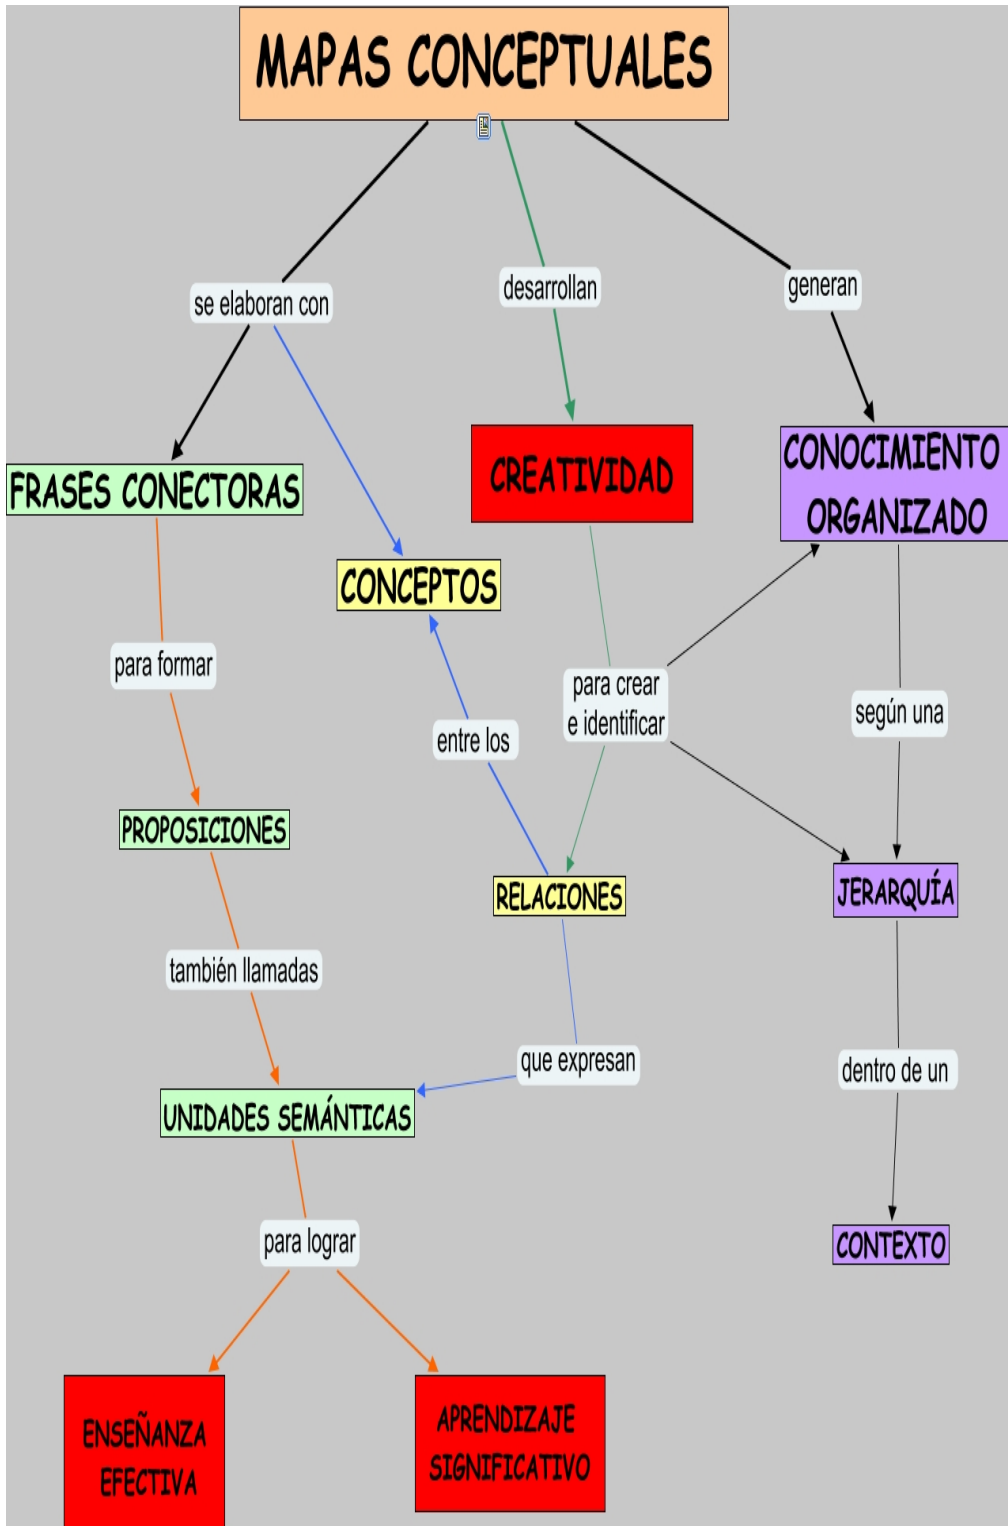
MAPAS CONCEPTUALES

se elaboran con

desarrollan

generan

FRASES CONECTORAS

CREATIVIDAD

CONOCIMIENTO ORGANIZADO

CONCEPTOS

para formar

para crear e identificar

entre los

según una

PROPOSICIONES

RELACIONES

JERARQUÍA

también llamadas

que expresan

dentro de un

UNIDADES SEMÁNTICAS

CONTEXTO

para lograr

ENSEÑANZA EFECTIVA

APRENDIZAJE SIGNIFICATIVO